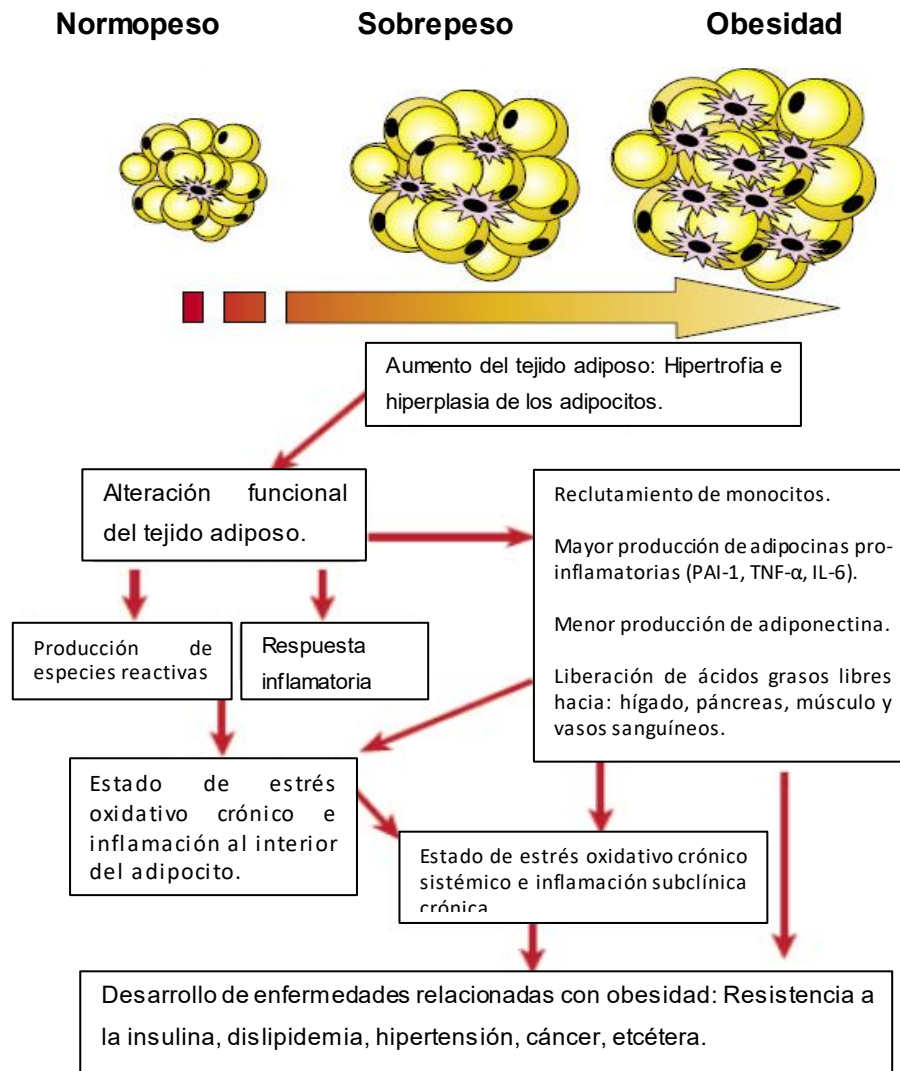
Normopeso

Sobrepeso

Obesidad

Aumento del tejido adiposo: Hipertrofia e hiperplasia de los adipocitos.

Alteración funcional del tejido adiposo.

Reclutamiento de monocitos.

Mayor producción de adipocinas pro-inflamatorias (PAI-1, TNF-α, IL-6).

Menor producción de adiponectina.

Liberación de ácidos grasos libres hacia: hígado, páncreas, músculo y vasos sanguíneos.

Producción de especies reactivas

Respuesta inflamatoria

Estado de estrés oxidativo crónico e inflamación al interior del adipocito.

Estado de estrés oxidativo crónico sistémico e inflamación subclínica crónica

Desarrollo de enfermedades relacionadas con obesidad: Resistencia a la insulina, dislipidemia, hipertensión, cáncer, etcétera.